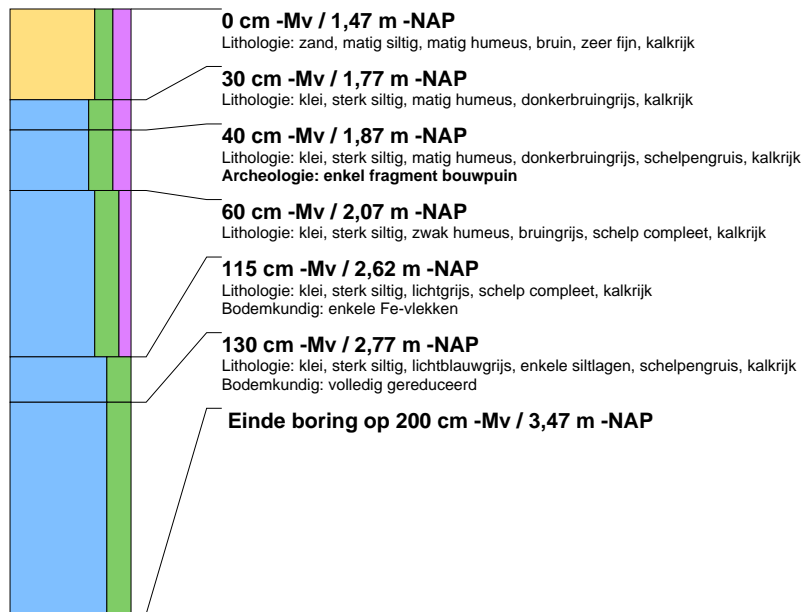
0 cm -Mv / 1,47 m -NAP
Lithologie: zand, matig siltig, matig humeus, bruin, zeer fijn, kalkrijk

30 cm -Mv / 1,77 m -NAP
Lithologie: klei, sterk siltig, matig humeus, donkerbruingrijs, kalkrijk

40 cm -Mv / 1,87 m -NAP
Lithologie: klei, sterk siltig, matig humeus, donkerbruingrijs, schelpengruis, kalkrijk
Archeologie: enkel fragment bouwpuin

60 cm -Mv / 2,07 m -NAP
Lithologie: klei, sterk siltig, zwak humeus, bruingrijs, schelp compleet, kalkrijk

115 cm -Mv / 2,62 m -NAP
Lithologie: klei, sterk siltig, lichtgrijs, schelp compleet, kalkrijk
Bodemkundig: enkele Fe-vlekken

130 cm -Mv / 2,77 m -NAP
Lithologie: klei, sterk siltig, lichtblauwgrijs, enkele siltlagen, schelpengruis, kalkrijk
Bodemkundig: volledig gereduceerd

Einde boring op 200 cm -Mv / 3,47 m -NAP